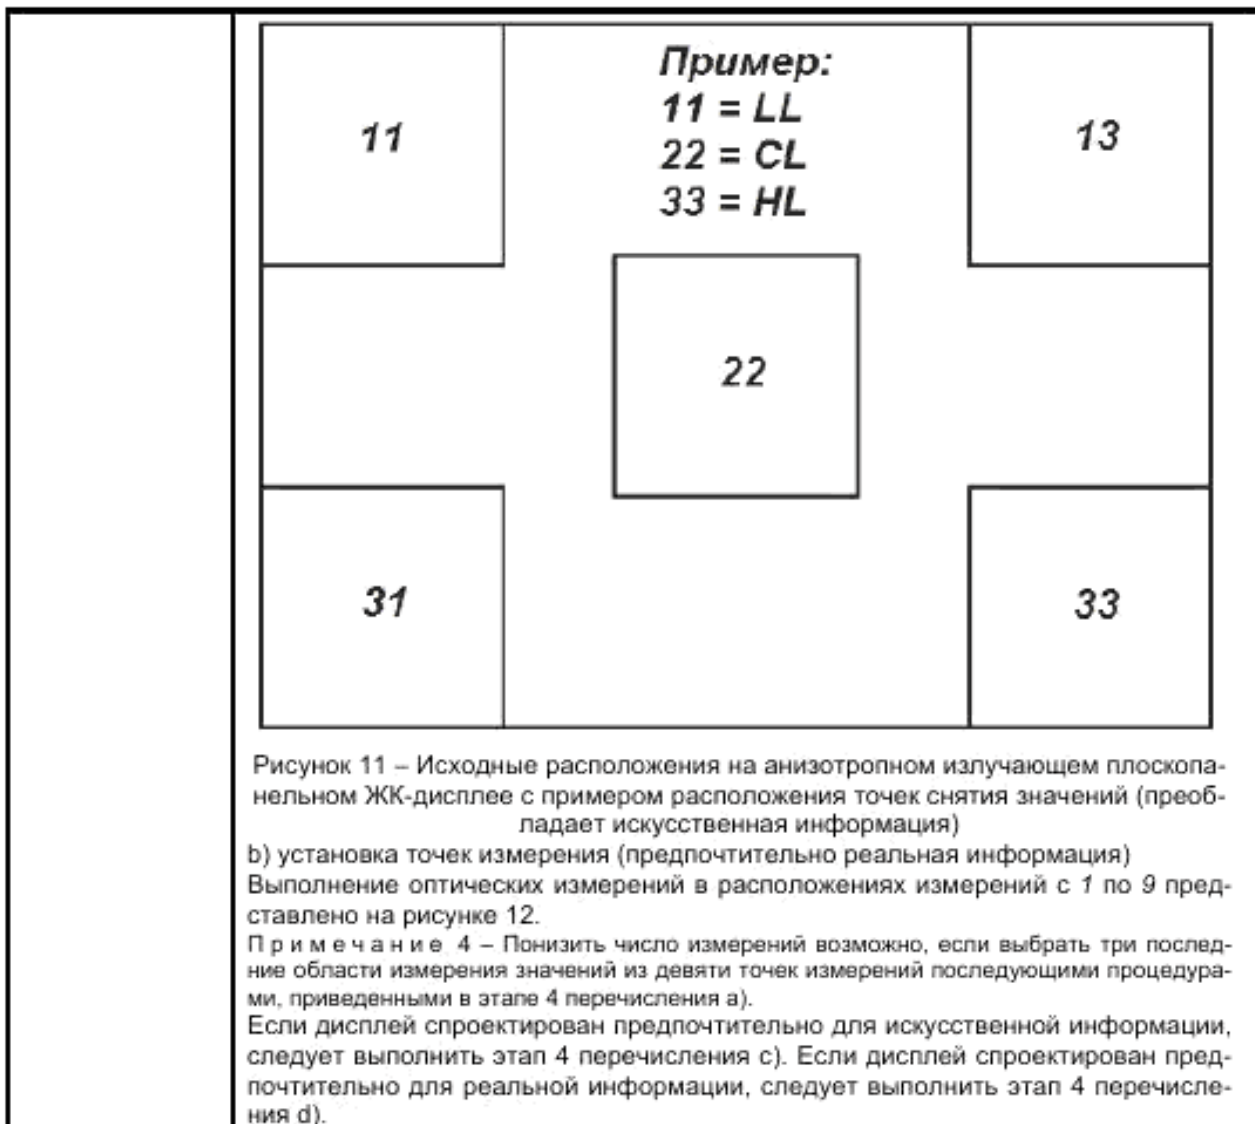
11

Пример:
11 = LL
22 = CL
33 = HL

13

22

31

33

Рисунок 11 – Исходные расположения на анизотропном излучающем плоскопанельном ЖК-дисплее с примером расположения точек снятия значений (преобладает искусственная информация)

b) установка точек измерения (предпочтительно реальная информация)

Выполнение оптических измерений в расположениях измерений с 1 по 9 представлено на рисунке 12.

Примечание 4 – Понизить число измерений возможно, если выбрать три последние области измерения значений из девяти точек измерений последующими процедурами, приведенными в этапе 4 перечисления а).

Если дисплей спроектирован предпочтительно для искусственной информации, следует выполнить этап 4 перечисления с). Если дисплей спроектирован предпочтительно для реальной информации, следует выполнить этап 4 перечисления d).